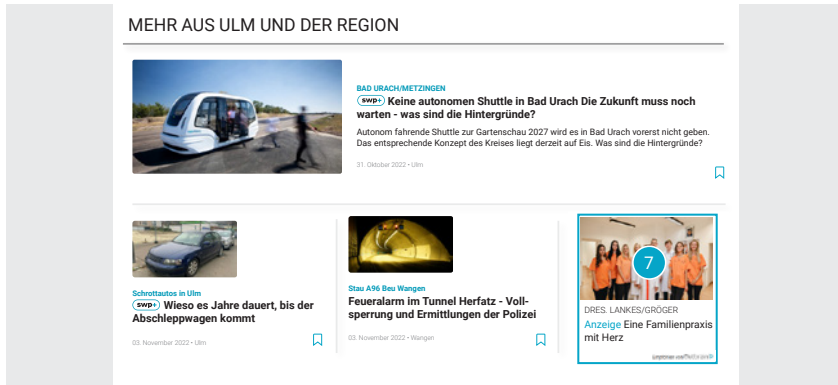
MEHR AUS ULM UND DER REGION

BAD URACH/METZINGEN

swp+ Keine autonomen Shuttle in Bad Urach Die Zukunft muss noch warten - was sind die Hintergründe?

Autonom fahrende Shuttle zur Gartenschau 2027 wird es in Bad Urach vorerst nicht geben. Das entsprechende Konzept des Kreises liegt derzeit auf Eis. Was sind die Hintergründe?

31. Oktober 2022 • Ulm

Schrottautos in Ulm

swp+ Wieso es Jahre dauert, bis der Abschleppwagen kommt

03. November 2022 • Ulm

Stau A96 Beu Wangen

Feueralarm im Tunnel Herfatz - Vollsperrung und Ermittlungen der Polizei

03. November 2022 • Wangen

7

DRES. LANKES/GRÖGER

Anzeige Eine Familienpraxis mit Herz

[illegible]